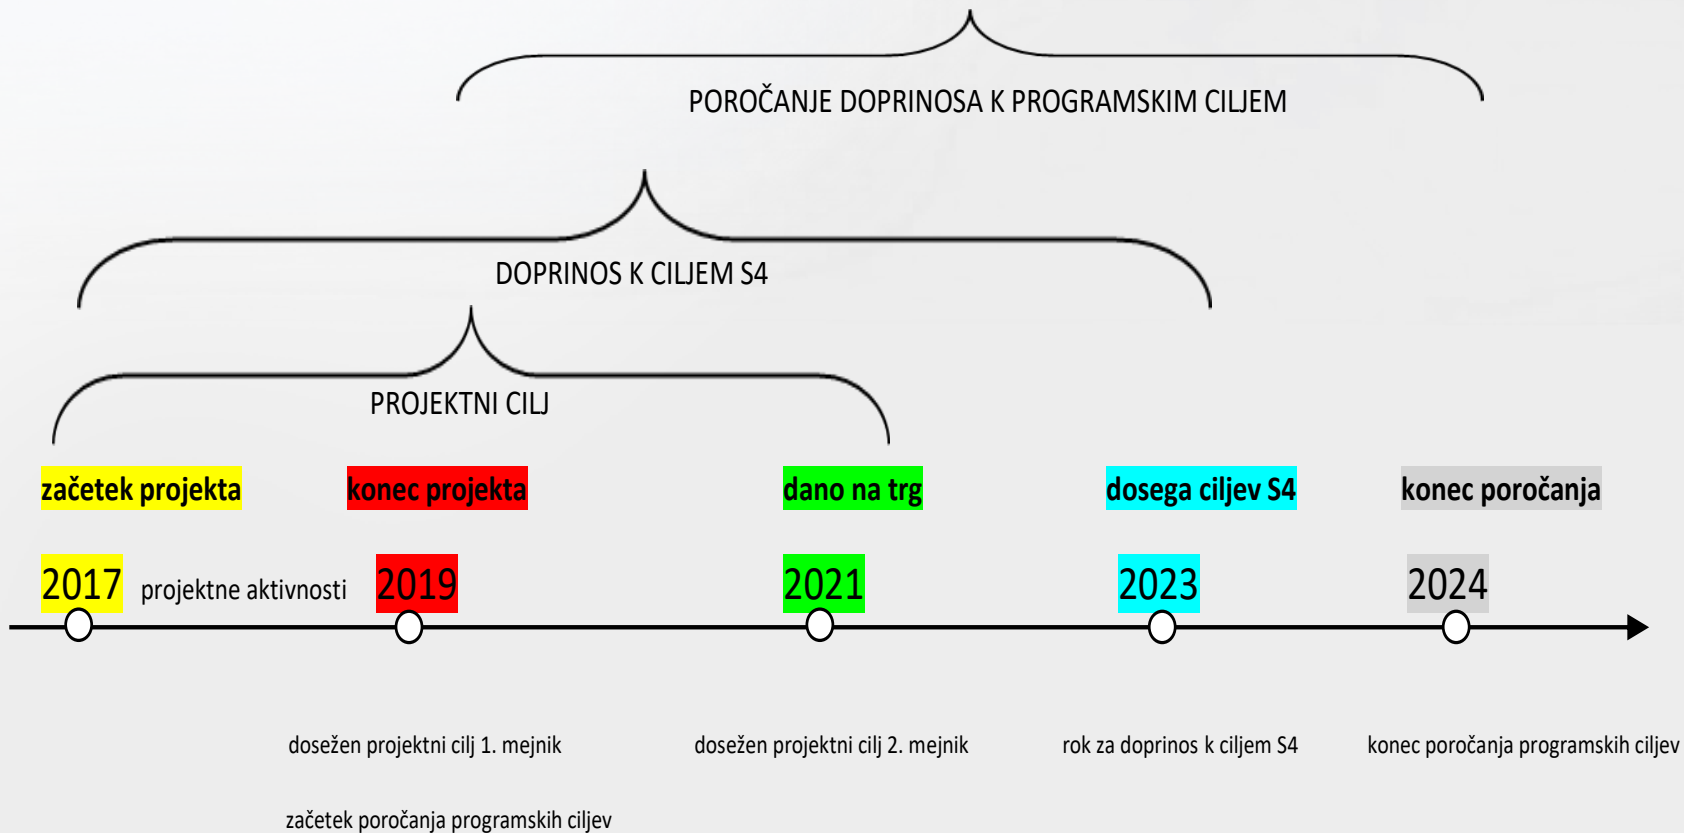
POROČANJE DOPRINOSA K PROGRAMSKIM CILJEM

DOPRINOS K CILJEM S4

PROJEKTNI CILJ

začetek projekta

konec projekta

dano na trg

dosega ciljev S4

konec poročanja

2017 projektne aktivnosti

2019

2021

2023

2024

dosežen projektni cilj 1. mejnik

dosežen projektni cilj 2. mejnik

rok za doprinos k ciljem S4

konec poročanja programskih ciljev

začetek poročanja programskih ciljev